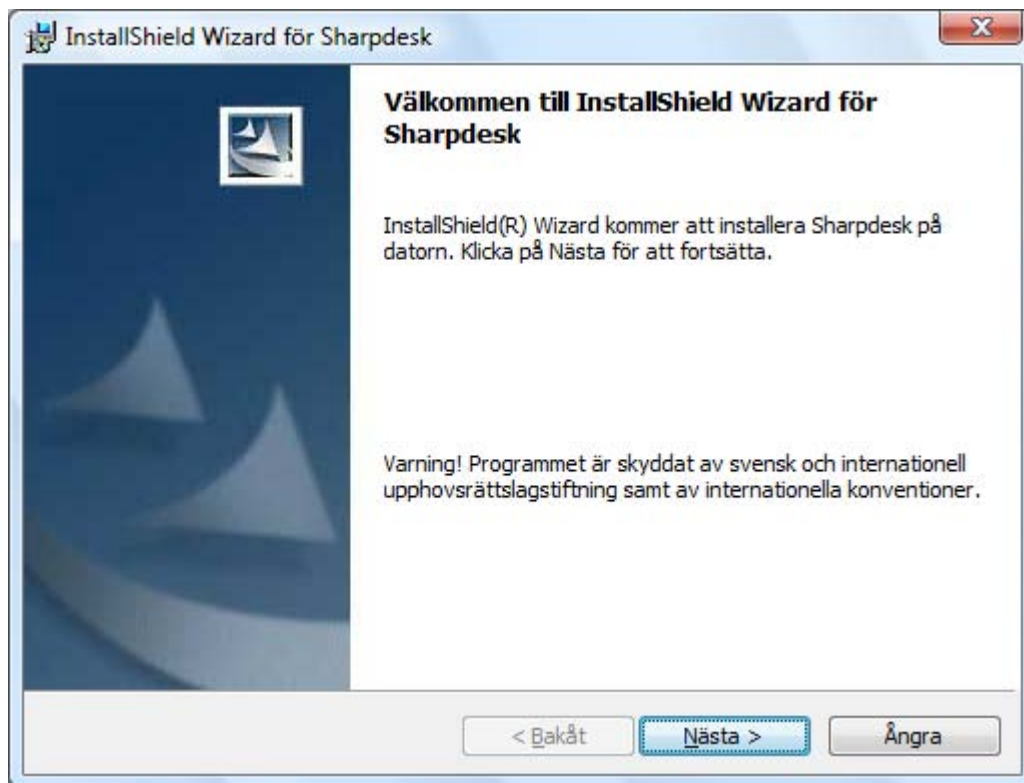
InstallShield Wizard för Sharpdesk

Välkommen till InstallShield Wizard för Sharpdesk

InstallShield(R) Wizard kommer att installera Sharpdesk på datorn. Klicka på Nästa för att fortsätta.

Varning! Programmet är skyddat av svensk och internationell upphovsrättslagstiftning samt av internationella konventioner.

< Bakåt
Nästa >
Ångra